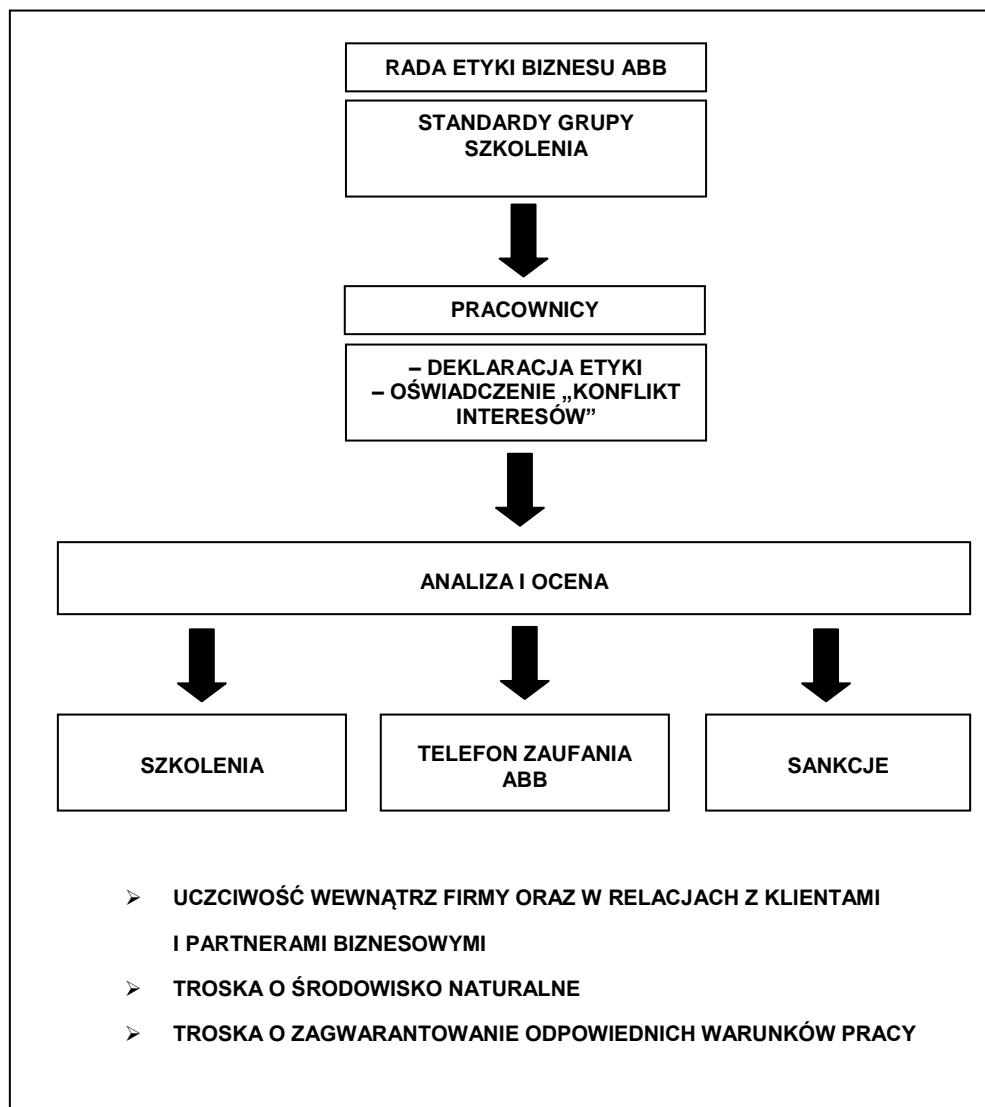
RADA ETYKI BIZNESU ABB

STANDARDY GRUPY
SZKOLENIA

PRACOWNICY

– DEKLARACJA ETYKI
– OŚWIADCZENIE „KONFLIKT INTERESÓW"

ANALIZA I OCENA

SZKOLENIA

TELEFON ZAUFANIA ABB

SANKCJE

➢ UCZCIWOŚĆ WEWNĄTRZ FIRMY ORAZ W RELACJACH Z KLIENTAMI I PARTNERAMI BIZNESOWYMI
➢ TROSKA O ŚRODOWISKO NATURALNE
➢ TROSKA O ZAGWARANTOWANIE ODPOWIEDNICH WARUNKÓW PRACY